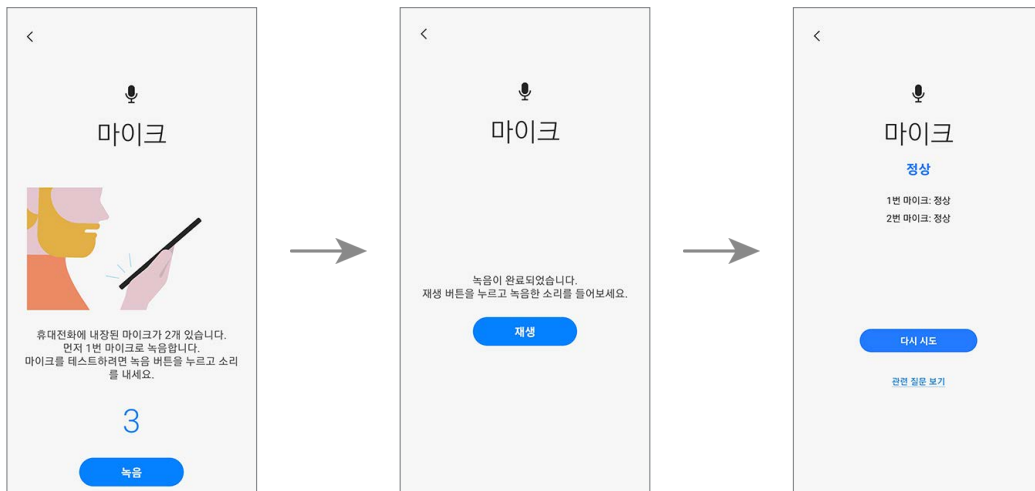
<

마이크

휴대전화에 내장된 마이크가 2개 있습니다. 먼저 1번 마이크로 녹음합니다. 마이크를 테스트하려면 녹음 버튼을 누르고 소리를 내세요.

3

녹음

<

마이크

녹음이 완료되었습니다. 재생 버튼을 누르고 녹음한 소리를 들어보세요.

재생

<

마이크

정상

1번 마이크: 정상

2번 마이크: 정상

다시 시도

관련 질문 보기